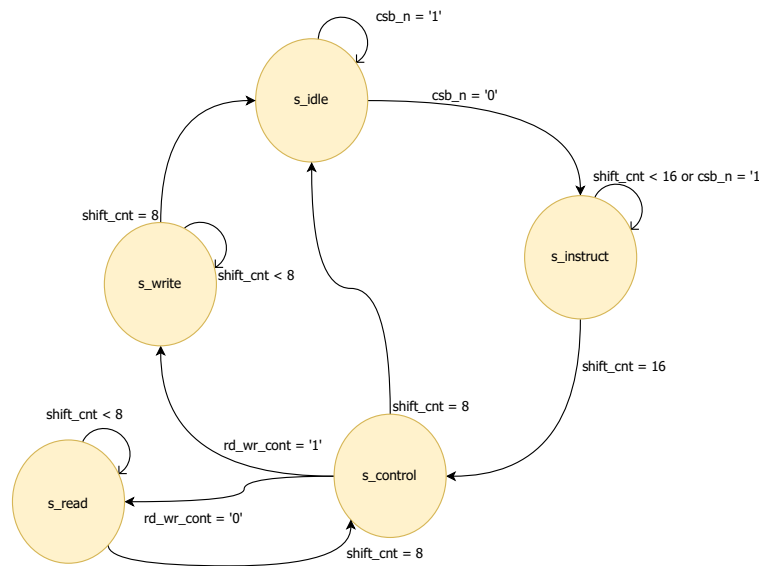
csb_n = '1'

s_idle

csb_n = '0'

shift_cnt < 16 or csb_n = '1

s_instruct

shift_cnt = 8

s_write

shift_cnt < 8

shift_cnt = 16

shift_cnt = 8

shift_cnt < 8

rd_wr_cont = '1'

s_control

s_read

rd_wr_cont = '0'

shift_cnt = 8